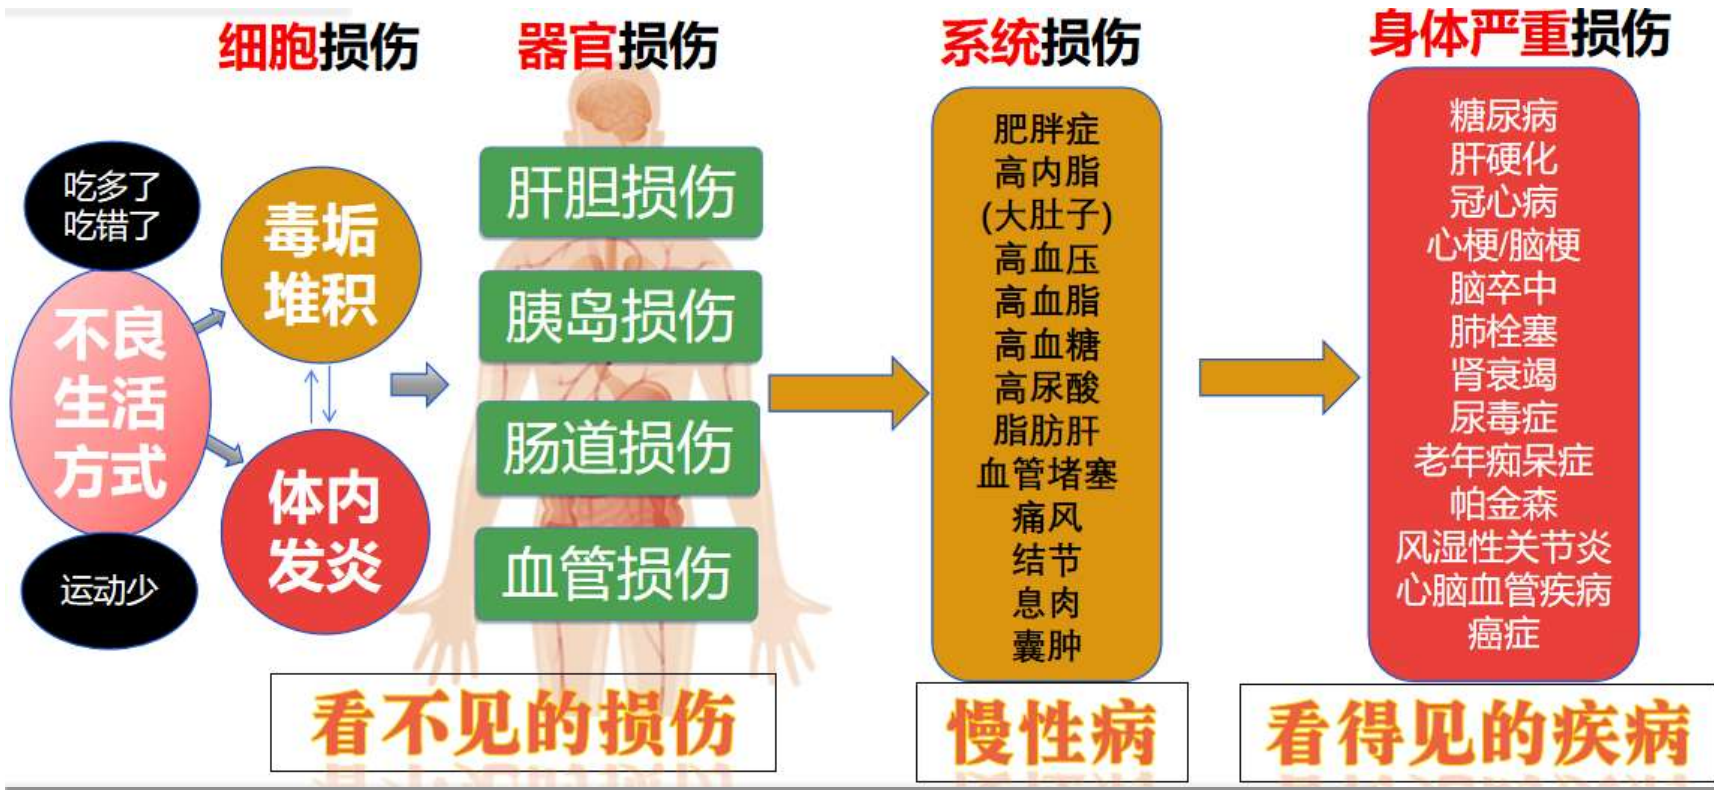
细胞损伤

器官损伤

系统损伤

身体严重损伤

吃多了
吃错了

不良生活方式

运动少

毒垢堆积

体内发炎

肝胆损伤

胰岛损伤

肠道损伤

血管损伤

肥胖症
高内脂
(大肚子)
高血压
高血脂
高血糖
高尿酸
脂肪肝
血管堵塞
痛风
结节
息肉
囊肿

糖尿病
肝硬化
冠心病
心梗/脑梗
脑卒中
肺栓塞
肾衰竭
尿毒症
老年痴呆症
帕金森
风湿性关节炎
心脑血管疾病
癌症

看不见的损伤

慢性病

看得见的疾病